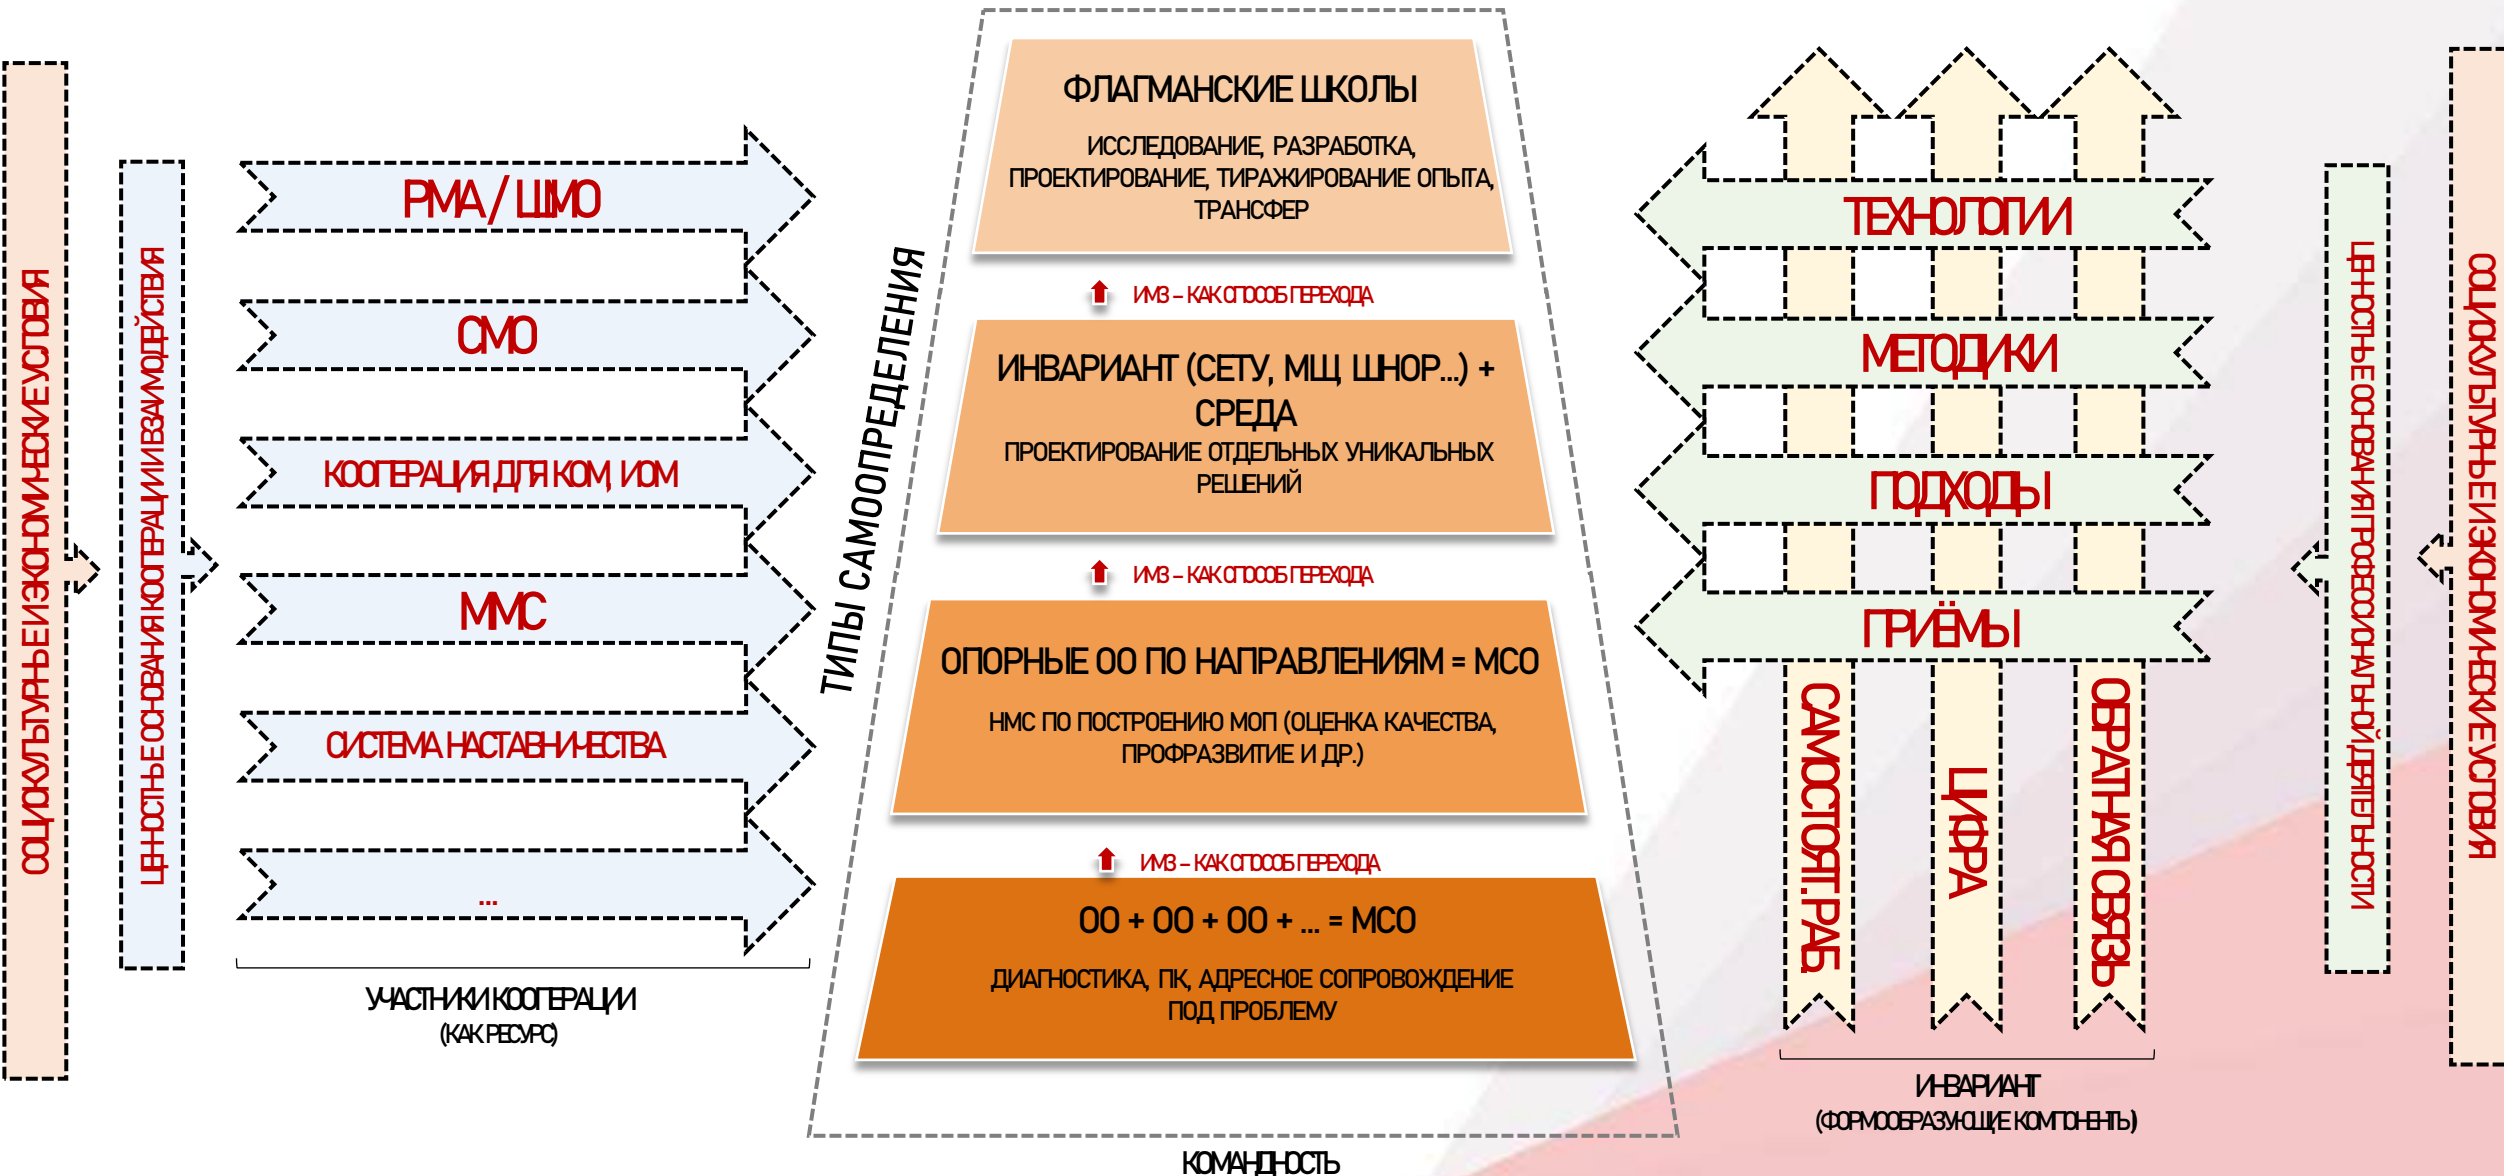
СОЦИОКУЛЬТУРНЫЕ И ЭКОНОМИЧЕСКИЕ УСЛОВИЯ

ЦЕННОСТНЫЕ ОСНОВАНИЯ КООПЕРАЦИИ И ВЗАИМОДЕЙСТВИЯ

РМА / ШМО

СМО

КООПЕРАЦИЯ ДЛЯ КОМ, ИОМ

ММС

СИСТЕМА НАСТАВНИЧЕСТВА

...

УЧАСТНИКИ КООПЕРАЦИИ
(КАК РЕСУРС)

ТИПЫ САМООПРЕДЕЛЕНИЯ

ФЛАГМАНСКИЕ ШКОЛЫ

ИССЛЕДОВАНИЕ, РАЗРАБОТКА, ПРОЕКТИРОВАНИЕ, ТИРАЖИРОВАНИЕ ОПЫТА, ТРАНСФЕР

ИМЗ – КАК СПОСОБ ПЕРЕХОДА

ИНВАРИАНТ (СЕТУ, МЦ, ШНОР...) + СРЕДА

ПРОЕКТИРОВАНИЕ ОТДЕЛЬНЫХ УНИКАЛЬНЫХ РЕШЕНИЙ

ИМЗ – КАК СПОСОБ ПЕРЕХОДА

ОПОРНЫЕ ОО ПО НАПРАВЛЕНИЯМ = МСО

НМС ПО ПОСТРОЕНИЮ МОП (ОЦЕНКА КАЧЕСТВА, ПРОФРАЗВИТИЕ И ДР.)

ИМЗ – КАК СПОСОБ ПЕРЕХОДА

ОО + ОО + ОО + ... = МСО

ДИАГНОСТИКА, ПК, АДРЕСНОЕ СОПРОВОЖДЕНИЕ ПОД ПРОБЛЕМУ

КОМАНДНОСТЬ

ТЕХНОЛОГИИ

МЕТОДИКИ

ПОДХОДЫ

ПРИЁМЫ

САМОСТОЯТ.РАБ

ЦИФРА

ОБРАТНАЯ СВЯЗЬ

ИНВАРИАНТ
(ФОРМООБРАЗУЮЩИЕ КОМПОНЕНТЫ)

ЦЕННОСТНЫЕ ОСНОВАНИЯ ПРОФЕССИОНАЛЬНОЙ ДЕЯТЕЛЬНОСТИ

СОЦИОКУЛЬТУРНЫЕ И ЭКОНОМИЧЕСКИЕ УСЛОВИЯ